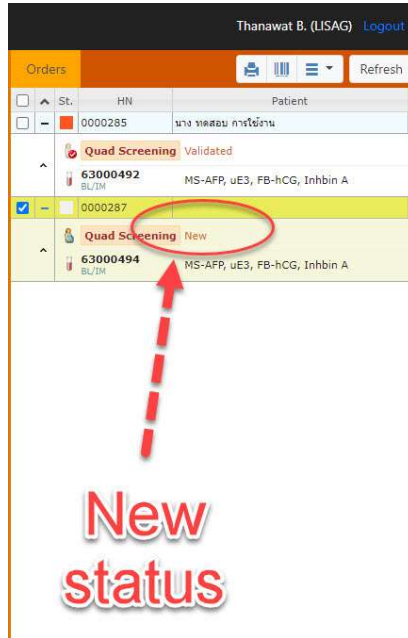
Thanawat B. (LISAG) Logout

Orders

Refresh

| | | St. | HN | Patient |
|---|---|---|---|---|
| | – | | 0000285 | นาง ทดสอบ การใช้งาน |

Quad Screening Validated

63000492 BL/IM MS-AFP, uE3, FB-hCG, Inhbin A

| | | St. | HN | Patient |
|---|---|---|---|---|
| | – | | 0000287 | |

Quad Screening New

63000494 BL/IM MS-AFP, uE3, FB-hCG, Inhbin A

New status